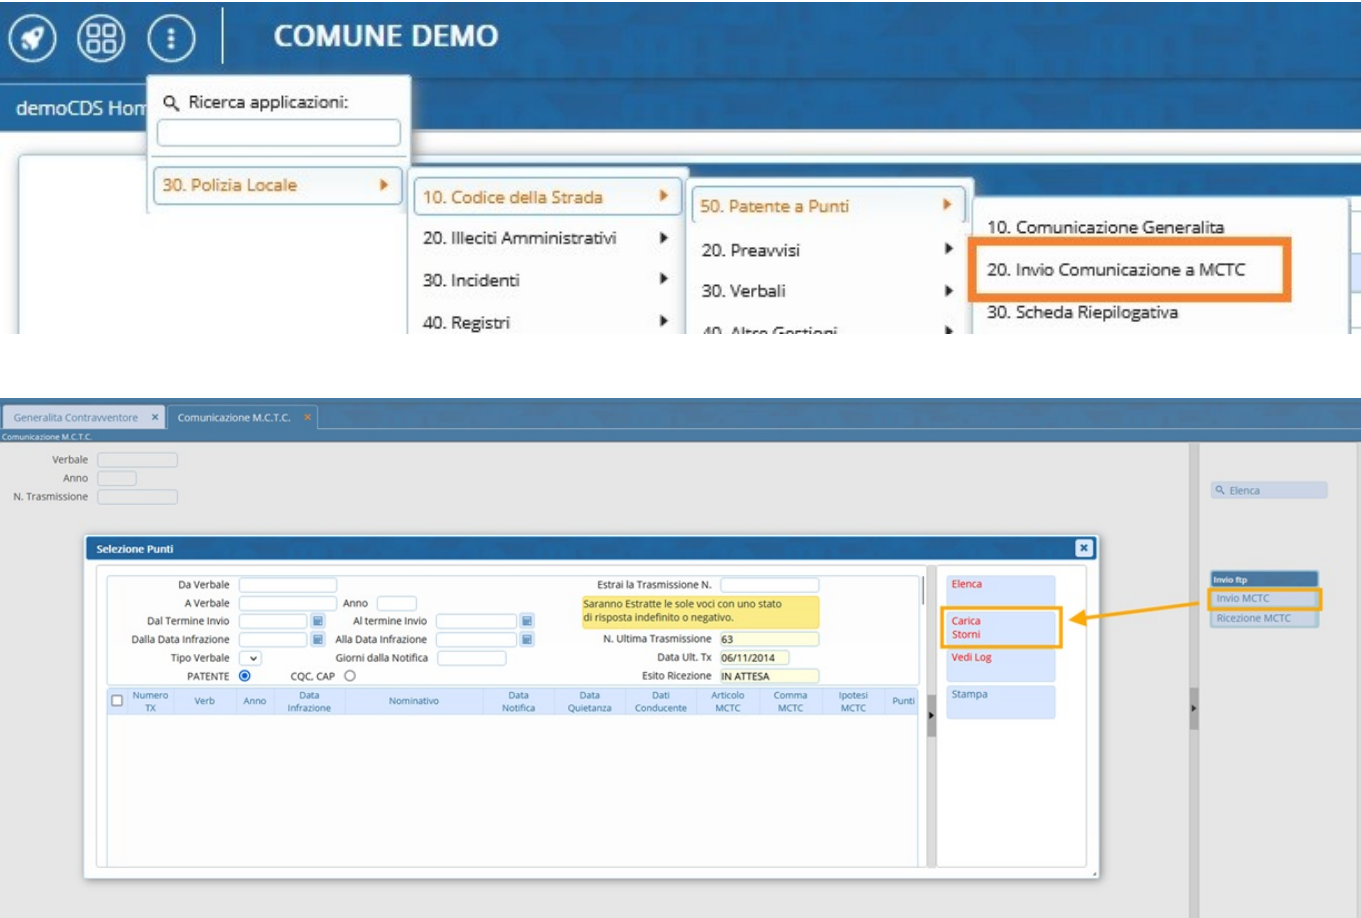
COMUNE DEMO

demoCDS Hom

Ricerca applicazioni:

30. Polizia Locale

10. Codice della Strada
20. Illeciti Amministrativi
30. Incidenti
40. Registri

50. Patente a Punti
20. Preavvisi
30. Verbali
40. Altre Gestioni

10. Comunicazione Generalita
20. Invio Comunicazione a MCTC
30. Scheda Riepilogativa

Generalita Contravventore ×
Comunicazione M.C.T.C. ×
Comunicazione M.C.T.C.

Verbale
Anno
N. Trasmissione

Elenca

Invio ftp
Invio MCTC
Ricezione MCTC

Selezione Punti

Da Verbale
A Verbale
Anno
Dal Termine Invio
Al termine Invio
Dalla Data Infrazione
Alla Data Infrazione
Tipo Verbale
Giorni dalla Notifica
PATENTE
CQC. CAP

Estrai la Trasmissione N.
Saranno Estratte le sole voci con uno stato di risposta indefinito o negativo.
N. Ultima Trasmissione 63
Data Ult. Tx 06/11/2014
Esito Ricezione IN ATTESA

| Numero TX | Verb | Anno | Data Infrazione | Nominativo | Data Notifica | Data Quietanza | Dati Conducente | Articolo MCTC | Comma MCTC | Ipotesi MCTC | Punti |
|---|---|---|---|---|---|---|---|---|---|---|---|

Elenca
Carica Storni
Vedi Log
Stampa